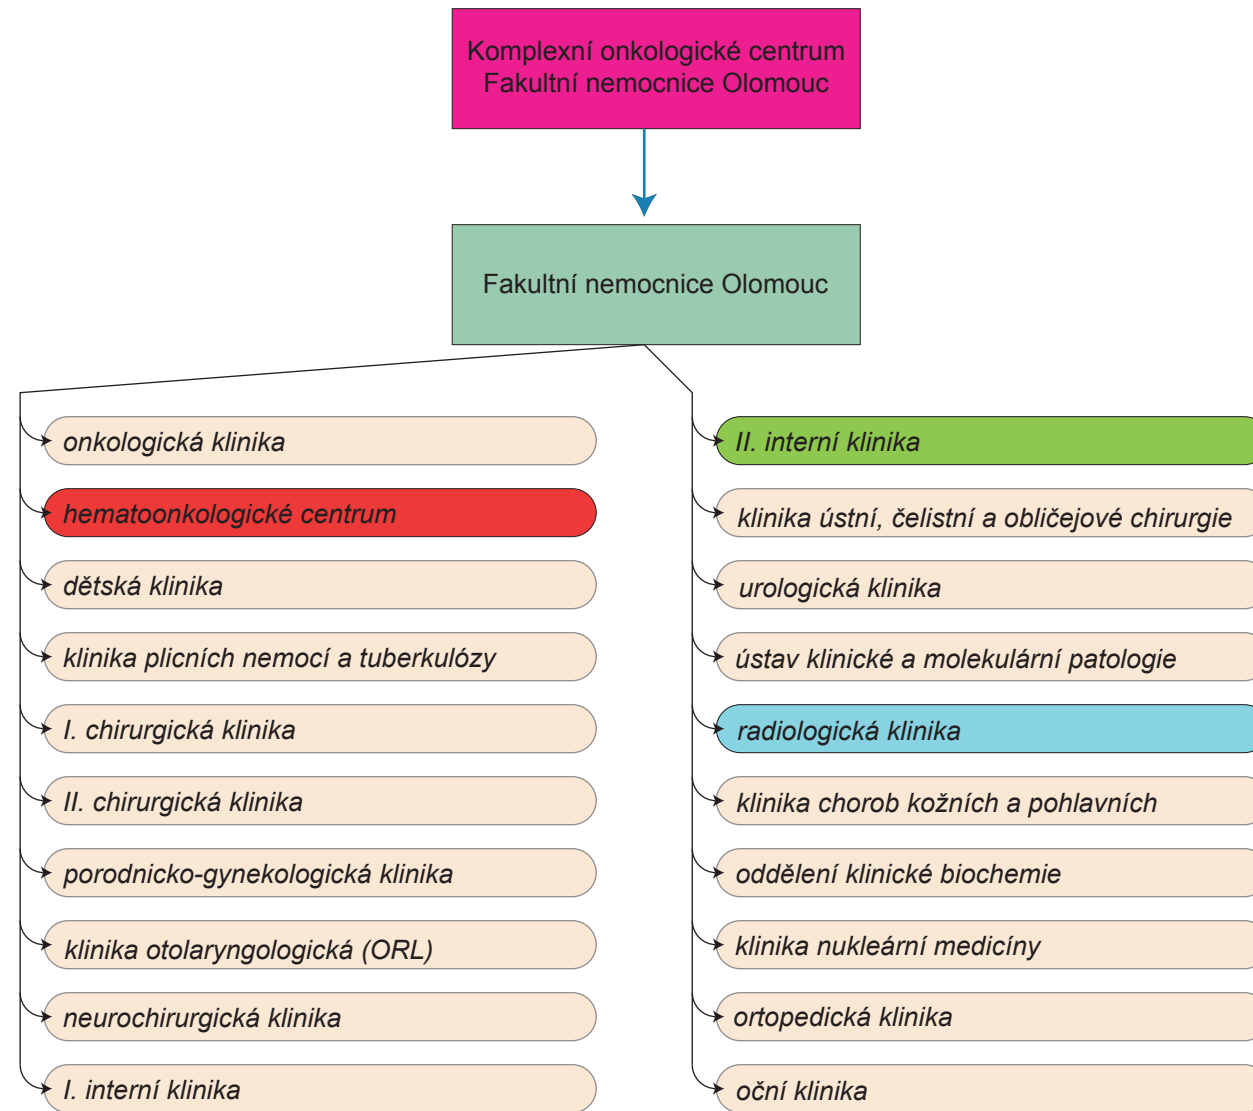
Komplexní onkologické centrum Fakultní nemocnice Olomouc

Fakultní nemocnice Olomouc

onkologická klinika

hematoonkologické centrum

dětská klinika

klinika plicních nemocí a tuberkulózy

I. chirurgická klinika

II. chirurgická klinika

porodnicko-gynekologická klinika

klinika otolaryngologická (ORL)

neurochirurgická klinika

I. interní klinika

II. interní klinika

klinika ústní, čelistní a obličejové chirurgie

urologická klinika

ústav klinické a molekulární patologie

radiologická klinika

klinika chorob kožních a pohlavních

oddělení klinické biochemie

klinika nukleární medicíny

ortopedická klinika

oční klinika